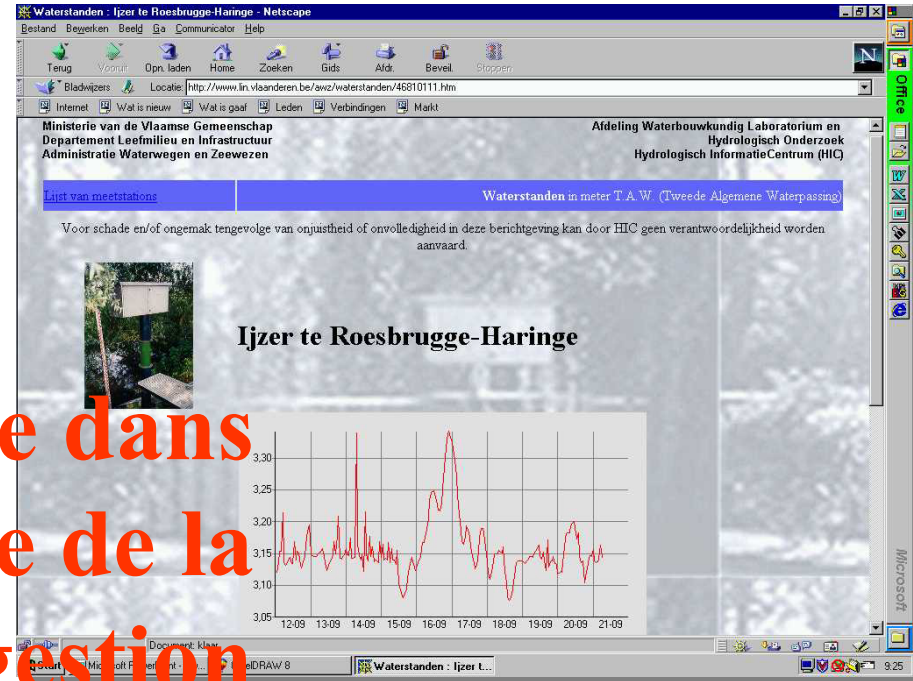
Waterstanden : Ijzer te Roesbrugge-Haringe - Netscape

Bestand Bewerken Beeld Ga Communicator Help

Terug Vooruit Opn. laden Home Zoeken Gids Afdr. Beveil. Stoppen

Bladwijzers Locatie: http://www.lin.vlaanderen.be/awz/waterstanden/46810111.htm

Internet Wat is nieuw Wat is gaaf Leden Verbindingen Markt

Ministerie van de Vlaamse Gemeenschap
Departement Leefmilieu en Infrastructuur
Administratie Waterwegen en Zeewezen

Afdeling Waterbouwkundig Laboratorium en
Hydrologisch Onderzoek
Hydrologisch InformatieCentrum (HIC)

Lijst van meetstations

Waterstanden in meter T.A.W. (Tweede Algemene Waterpassing)

Voor schade en/of ongemak tengevolge van onjuistheid of onvolledigheid in deze berichtgeving kan door HIC geen verantwoordelijkheid worden aanvaard.

Ijzer te Roesbrugge-Haringe

e dans

e de la

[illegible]estion

3,30
3,25
3,20
3,15
3,10
3,05

12-09 13-09 14-09 15-09 16-09 17-09 18-09 19-09 20-09 21-09

Document: klaar

Start Microsoft P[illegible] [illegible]elDRAW 8 Waterstanden : Ijzer t...

9:25

Office

Microsoft